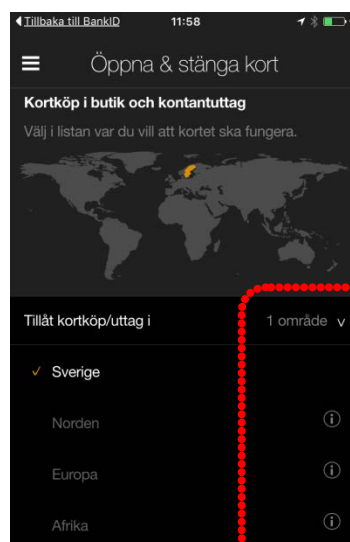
◀ Tillbaka till BankID 11:58

Öppna & stänga kort

Kortköp i butik och kontantuttag

Välj i listan var du vill att kortet ska fungera.

Tillåt kortköp/uttag i 1 område ∨

✓ Sverige

Norden ⓘ

Europa ⓘ

Afrika ⓘ